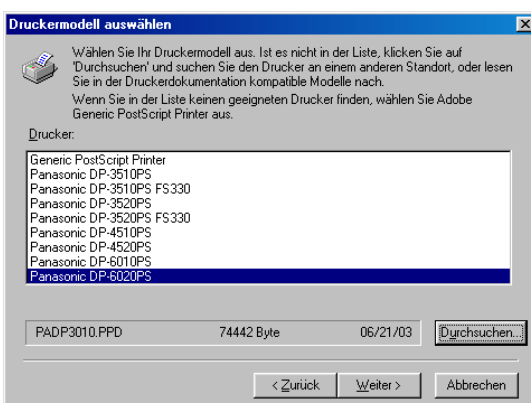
Druckermodell auswählen

×

Wählen Sie Ihr Druckermodell aus. Ist es nicht in der Liste, klicken Sie auf 'Durchsuchen' und suchen Sie den Drucker an einem anderen Standort, oder lesen Sie in der Druckerdokumentation kompatible Modelle nach.

Wenn Sie in der Liste keinen geeigneten Drucker finden, wählen Sie Adobe Generic PostScript Printer aus.

Drucker:

Generic PostScript Printer
Panasonic DP-3510PS
Panasonic DP-3510PS FS330
Panasonic DP-3520PS
Panasonic DP-3520PS FS330
Panasonic DP-4510PS
Panasonic DP-4520PS
Panasonic DP-6010PS
Panasonic DP-6020PS

PADP3010.PPD 74442 Byte 06/21/03 Durchsuchen...

< Zurück Weiter > Abbrechen